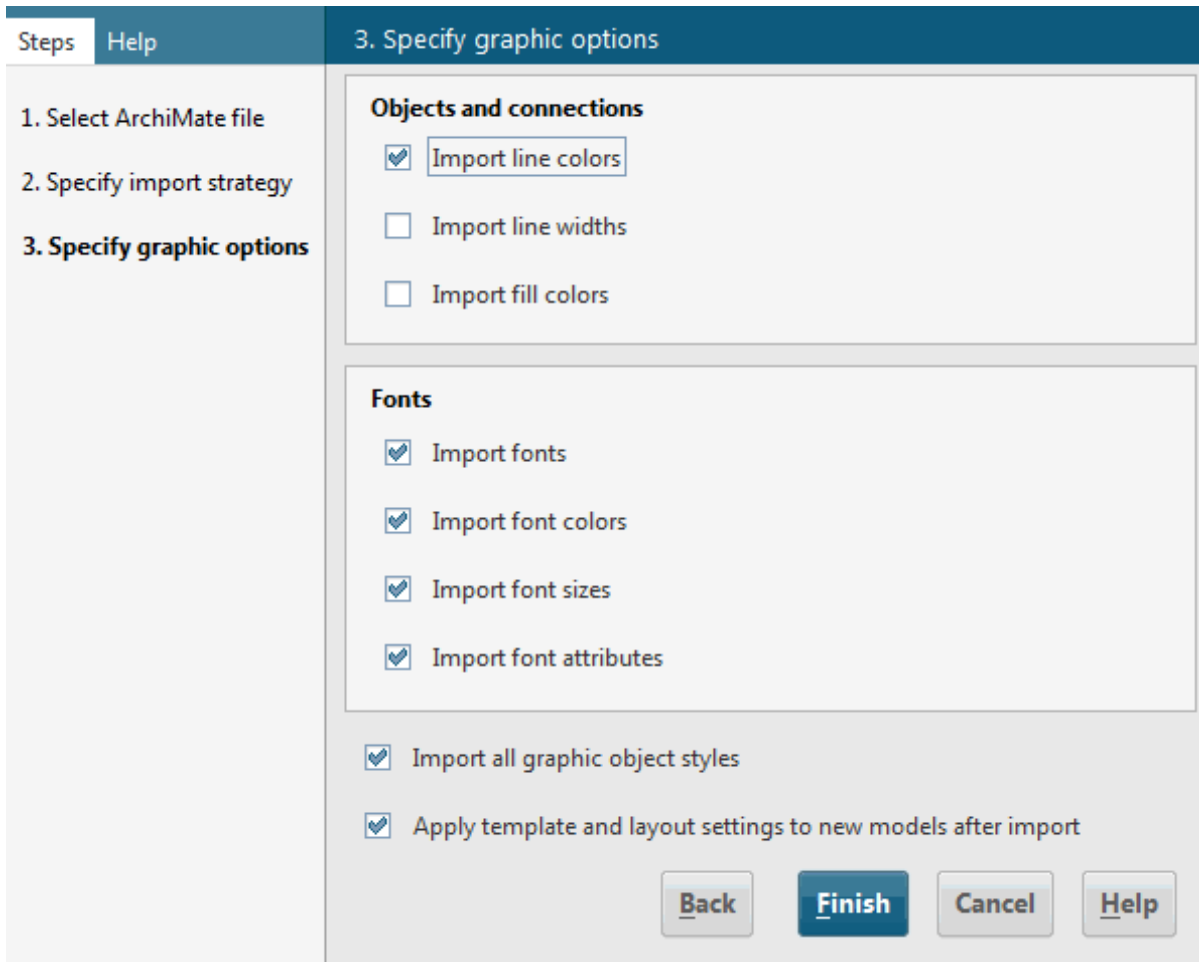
Steps Help

1. Select ArchiMate file

2. Specify import strategy

3. Specify graphic options

3. Specify graphic options

Objects and connections

Import line colors

Import line widths

Import fill colors

Fonts

Import fonts

Import font colors

Import font sizes

Import font attributes

Import all graphic object styles

Apply template and layout settings to new models after import

Back Finish Cancel Help